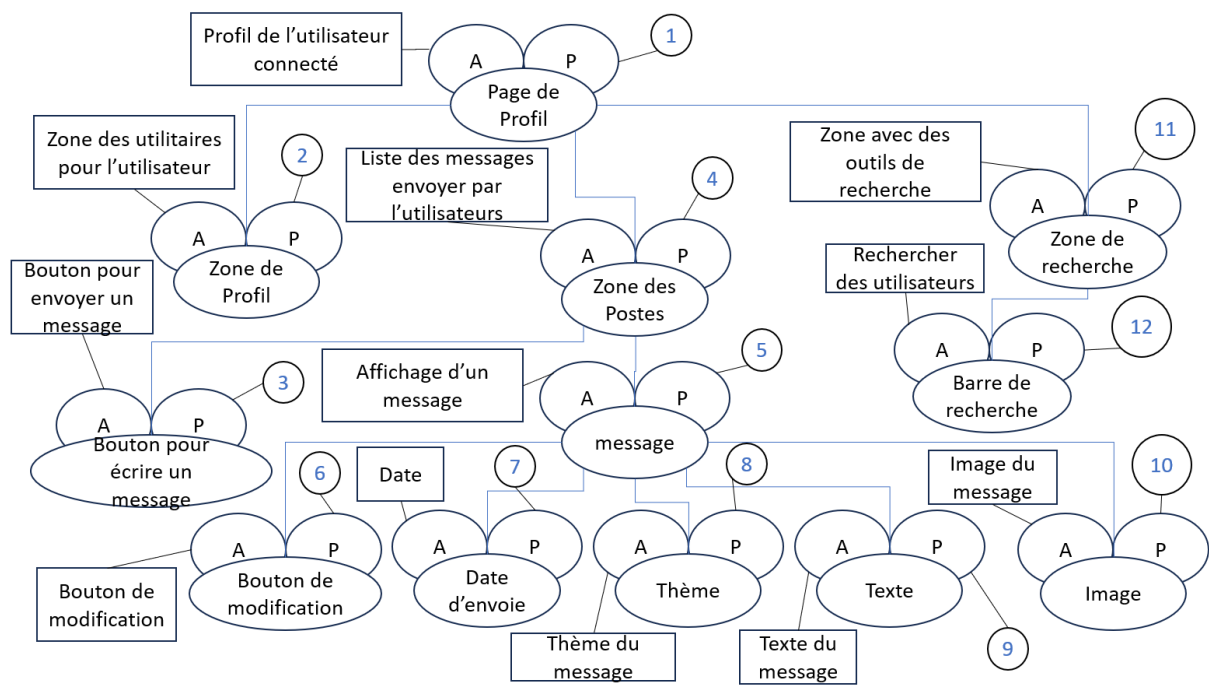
Profil de l'utilisateur connecté

A
P
1
Page de Profil

Zone des utilitaires pour l'utilisateur

2
A
P
Zone de Profil

Liste des messages envoyer par l'utilisateurs

4
A
P
Zone des Postes

Zone avec des outils de recherche

11
A
P
Zone de recherche

Rechercher des utilisateurs

12
A
P
Barre de recherche

Bouton pour envoyer un message

3
A
P
Bouton pour écrire un message

Affichage d'un message

5
A
P
message

6
A
P
Bouton de modification

Bouton de modification

Date

7
A
P
Date d'envoie

8
A
P
Thème

Thème du message

A
P
Texte

Texte du message

9

Image du message

10
A
P
Image